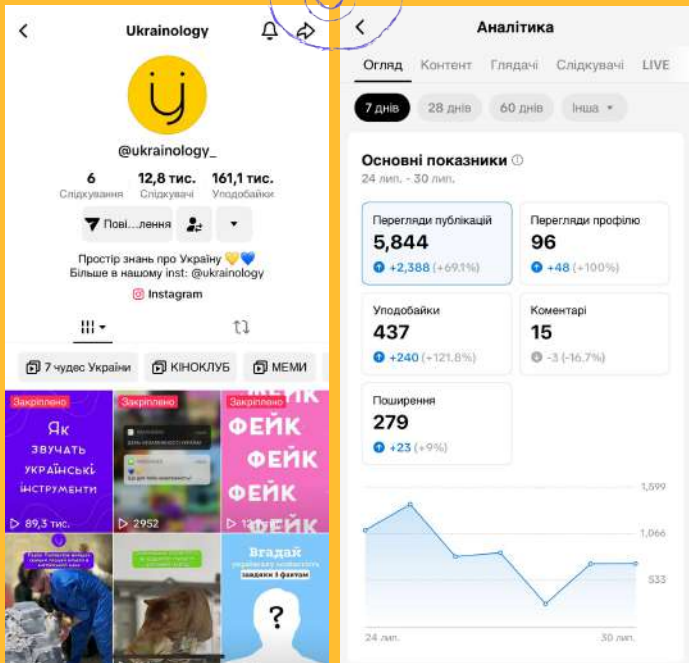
Ukrainology

@ukrainology_

6 Слідкування
12,8 тис. Слідкувачі
161,1 тис. Уподобайки

Пові...лення

Простір знань про Україну 💛💙
Більше в нашому inst: @ukrainology

Instagram

7 чудес України
КІНОКЛУБ
МЕМИ

Закріплено
Як звучать українські інструменти
89,3 тис.

Закріплено
2952

Закріплено
ФЕЙК ФЕЙК ФЕЙК ФЕЙК
13,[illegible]

Вгадай
?

Аналітика

Огляд Контент Глядачі Слідкувачі LIVE

7 днів 28 днів 60 днів Інша

Основні показники
24 лип. - 30 лип.

Перегляди публікацій
5,844
+2,388 (+69.1%)

Перегляди профілю
96
+48 (+100%)

Уподобайки
437
+240 (+121.8%)

Коментарі
15
-3 (-16.7%)

Поширення
279
+23 (+9%)

1,599
1,066
533

24 лип.
30 лип.